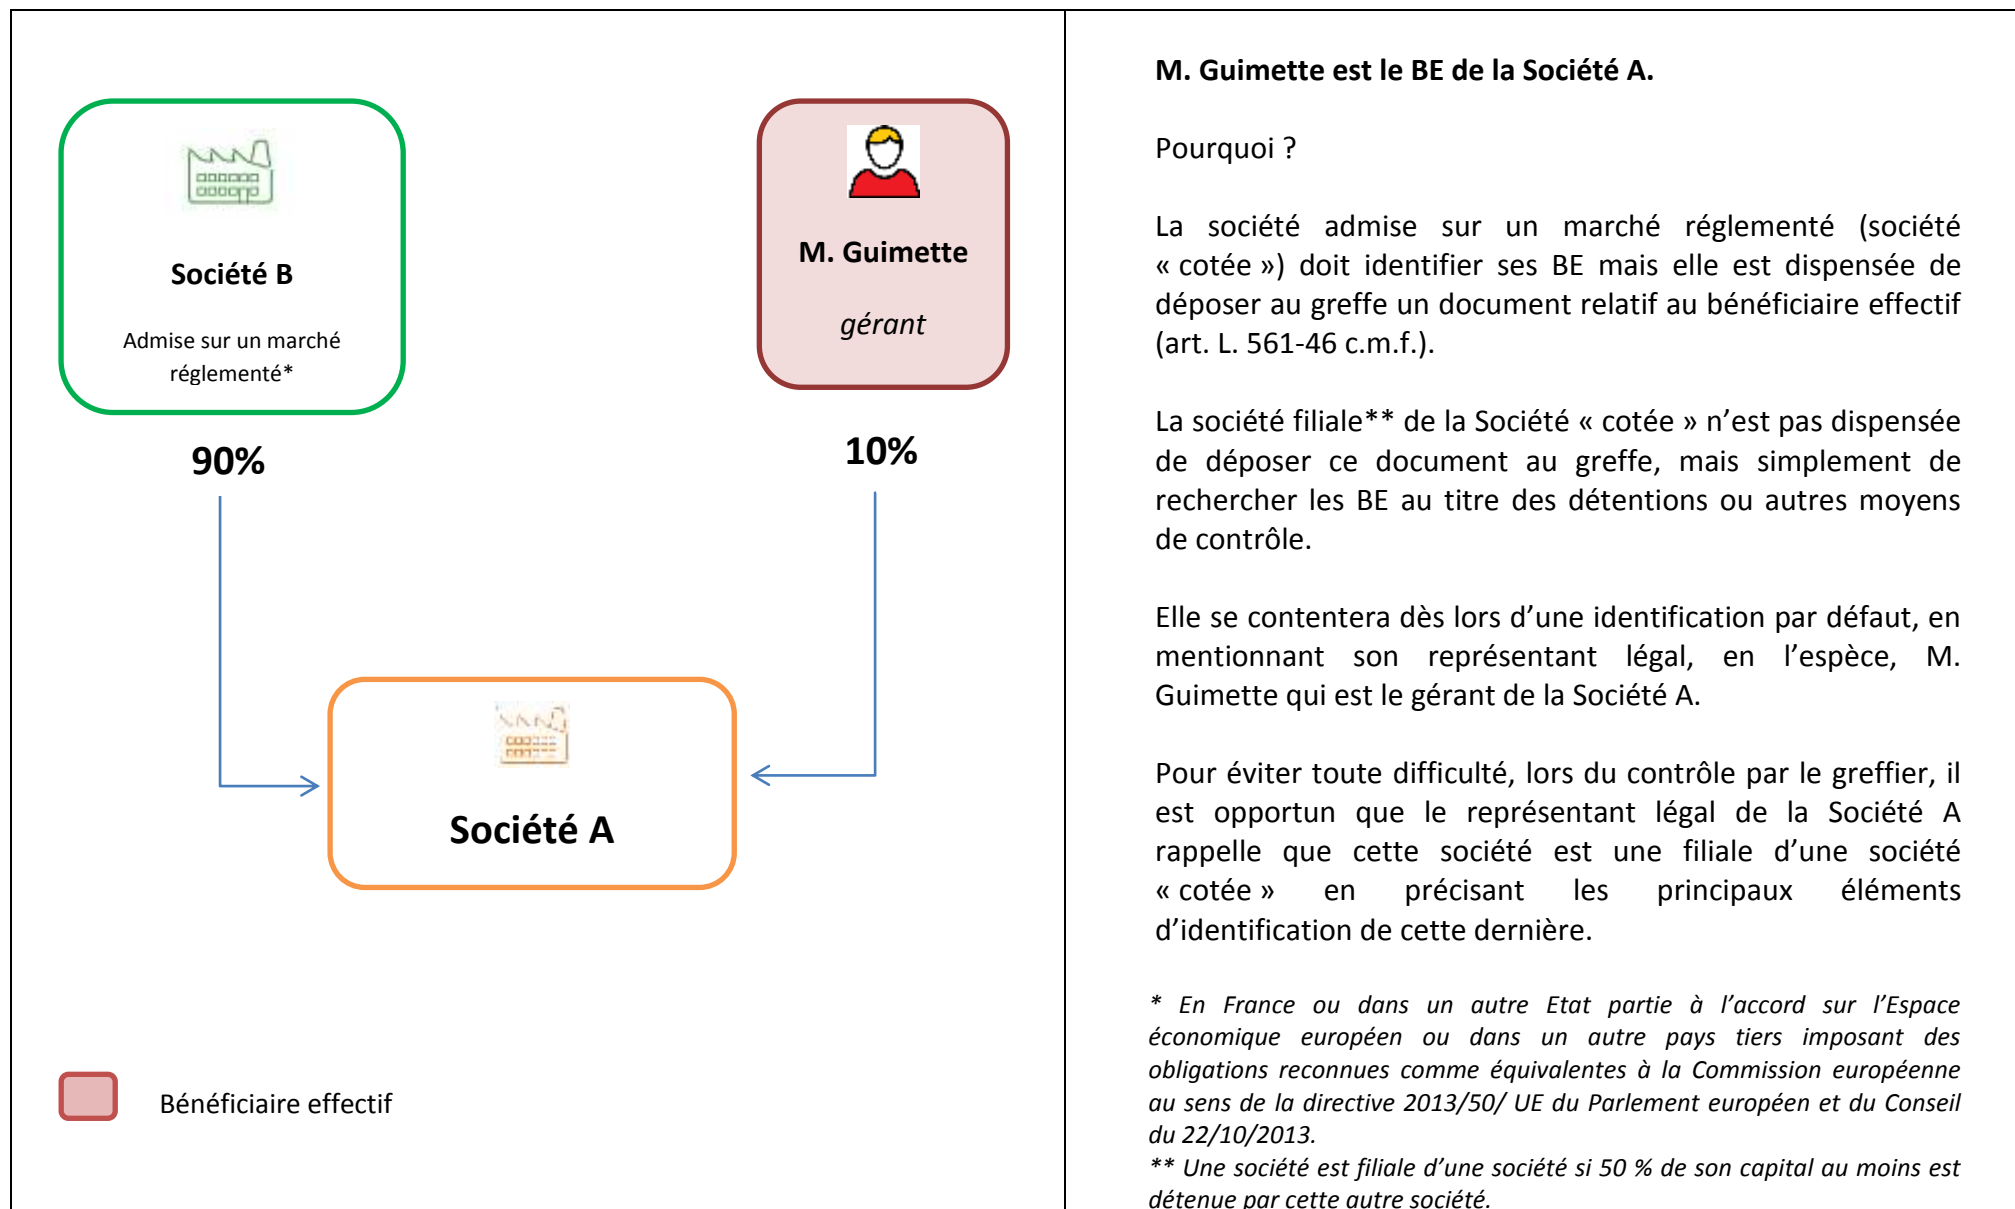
Société B

Admise sur un marché réglementé*

M. Guimette

gérant

90%

10%

Société A

Bénéficiaire effectif

M. Guimette est le BE de la Société A.

Pourquoi ?

La société admise sur un marché réglementé (société « cotée ») doit identifier ses BE mais elle est dispensée de déposer au greffe un document relatif au bénéficiaire effectif (art. L. 561-46 c.m.f.).

La société filiale** de la Société « cotée » n'est pas dispensée de déposer ce document au greffe, mais simplement de rechercher les BE au titre des détentions ou autres moyens de contrôle.

Elle se contentera dès lors d'une identification par défaut, en mentionnant son représentant légal, en l'espèce, M. Guimette qui est le gérant de la Société A.

Pour éviter toute difficulté, lors du contrôle par le greffier, il est opportun que le représentant légal de la Société A rappelle que cette société est une filiale d'une société « cotée » en précisant les principaux éléments d'identification de cette dernière.

* En France ou dans un autre Etat partie à l'accord sur l'Espace économique européen ou dans un autre pays tiers imposant des obligations reconnues comme équivalentes à la Commission européenne au sens de la directive 2013/50/ UE du Parlement européen et du Conseil du 22/10/2013.
** Une société est filiale d'une société si 50 % de son capital au moins est détenue par cette autre société.